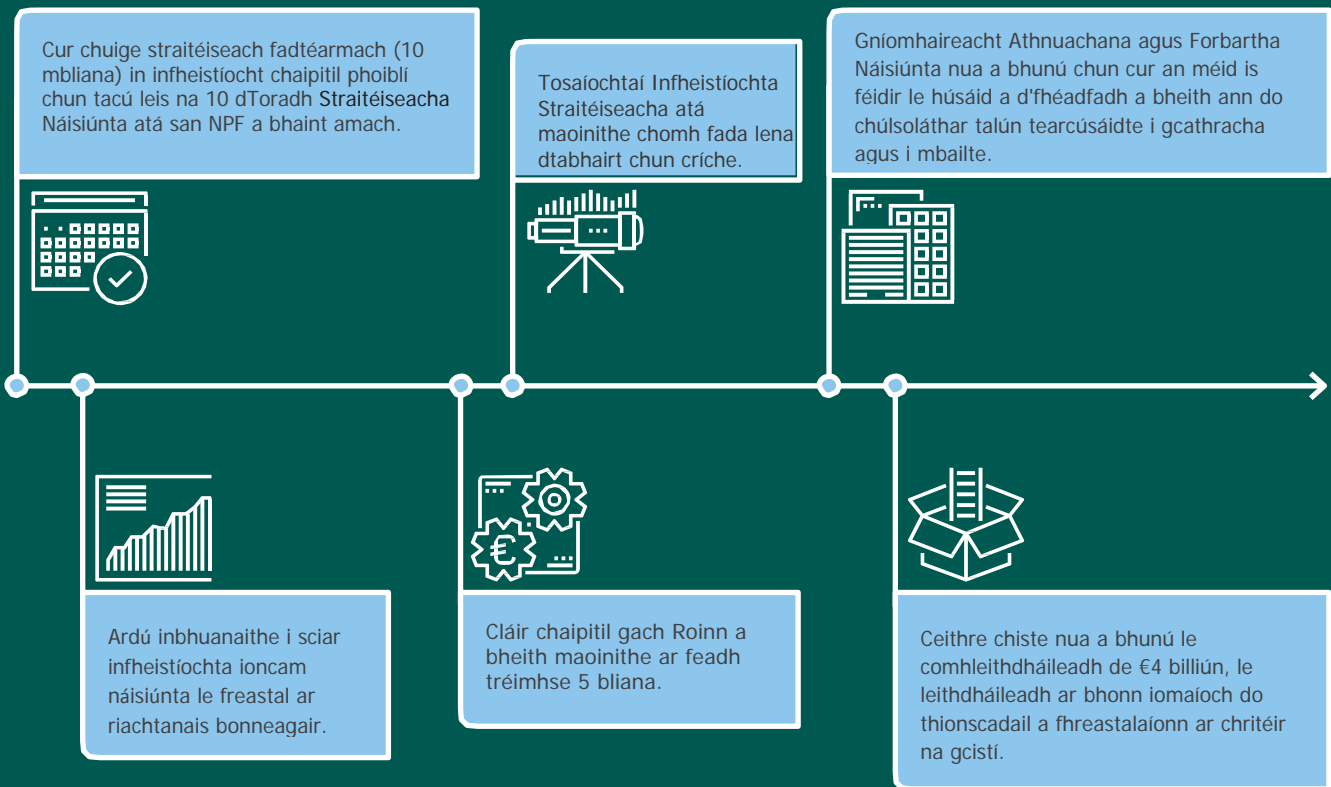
Cur chuige straitéiseach fadtéarmach (10 mbliana) in infheistíocht chaipitil phoiblí chun tacú leis na 10 dToradh Straitéiseacha Náisiúnta atá san NPF a bhaint amach.

Tosaíochtaí Infheistíochta Straitéiseacha atá maoinithe chomh fada lena dtabhairt chun críche.

Gníomhaireacht Athnuachana agus Forbartha Náisiúnta nua a bhunú chun cur an méid is féidir le húsáid a d'fhéadfadh a bheith ann do chúlsoláthar talún tearcúsáidte i gcathracha agus i mbailte.

Ardú inbhuanaithe i sciar infheistíochta ioncam náisiúnta le freastal ar riachtanais bonneagair.

Cláir chaipitil gach Roinn a bheith maoinithe ar feadh tréimhse 5 bliana.

Ceithre chiste nua a bhunú le comhleithdháileadh de €4 billiún, le leithdháileadh ar bhonn iomaíoch do thionscadail a fhreastalaíonn ar chritéir na gcistí.